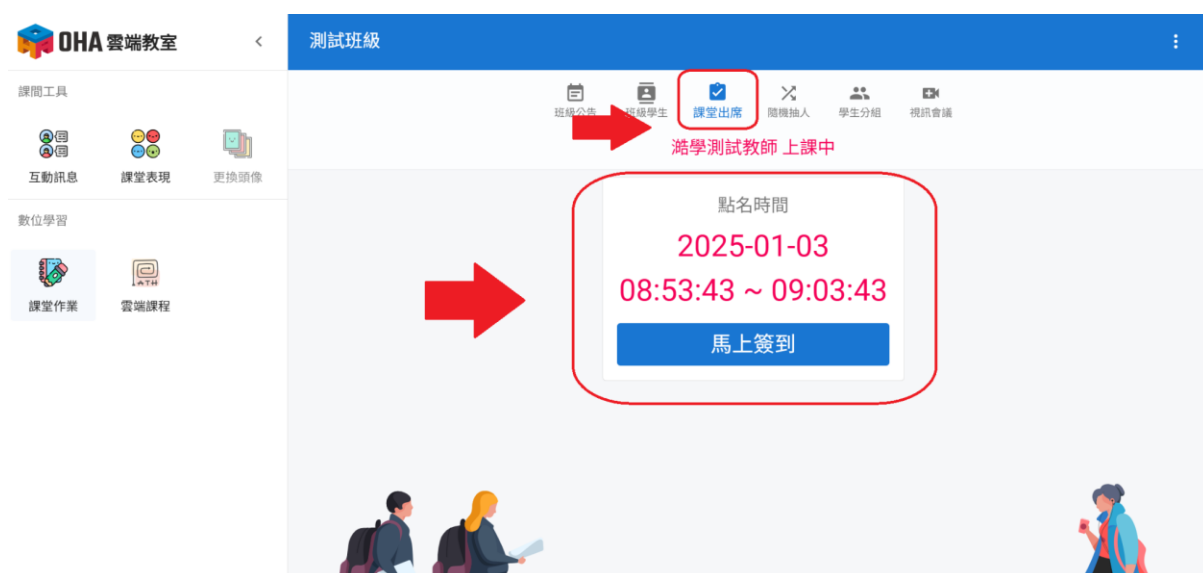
OHA 雲端教室

課間工具

互動訊息

課堂表現

更換頭像

數位學習

課堂作業

雲端課程

測試班級

班級公告

班級學生

課堂出席

隨機抽人

學生分組

視訊會議

滿學測試教師 上課中

點名時間

2025-01-03

08:53:43 ~ 09:03:43

馬上簽到